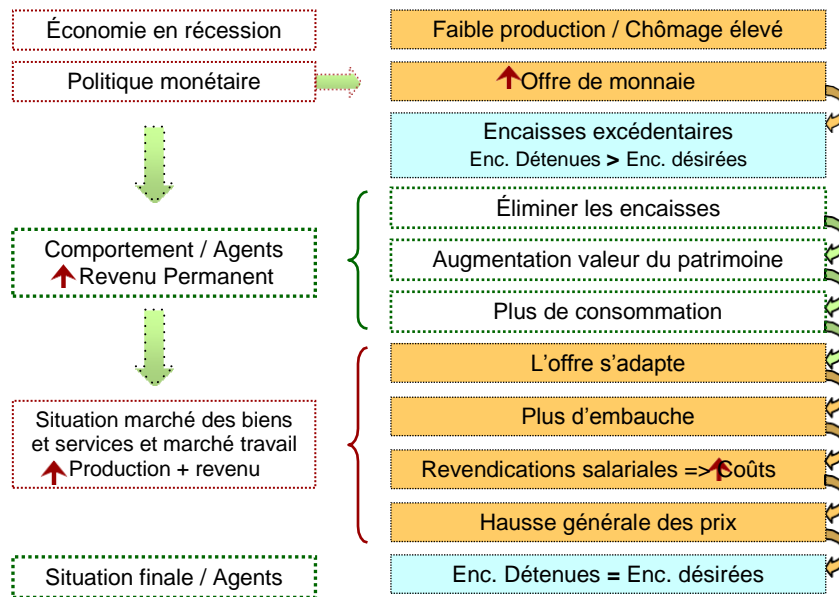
Économie en récession

Faible production / Chômage élevé

Politique monétaire

Offre de monnaie

Encaisses excédentaires
Enc. Détenues > Enc. désirées

Comportement / Agents
Revenu Permanent

Éliminer les encaisses

Augmentation valeur du patrimoine

Plus de consommation

Situation marché des biens et services et marché travail
Production + revenu

L'offre s'adapte

Plus d'embauche

Revendications salariales => Coûts

Hausse générale des prix

Situation finale / Agents

Enc. Détenues = Enc. désirées